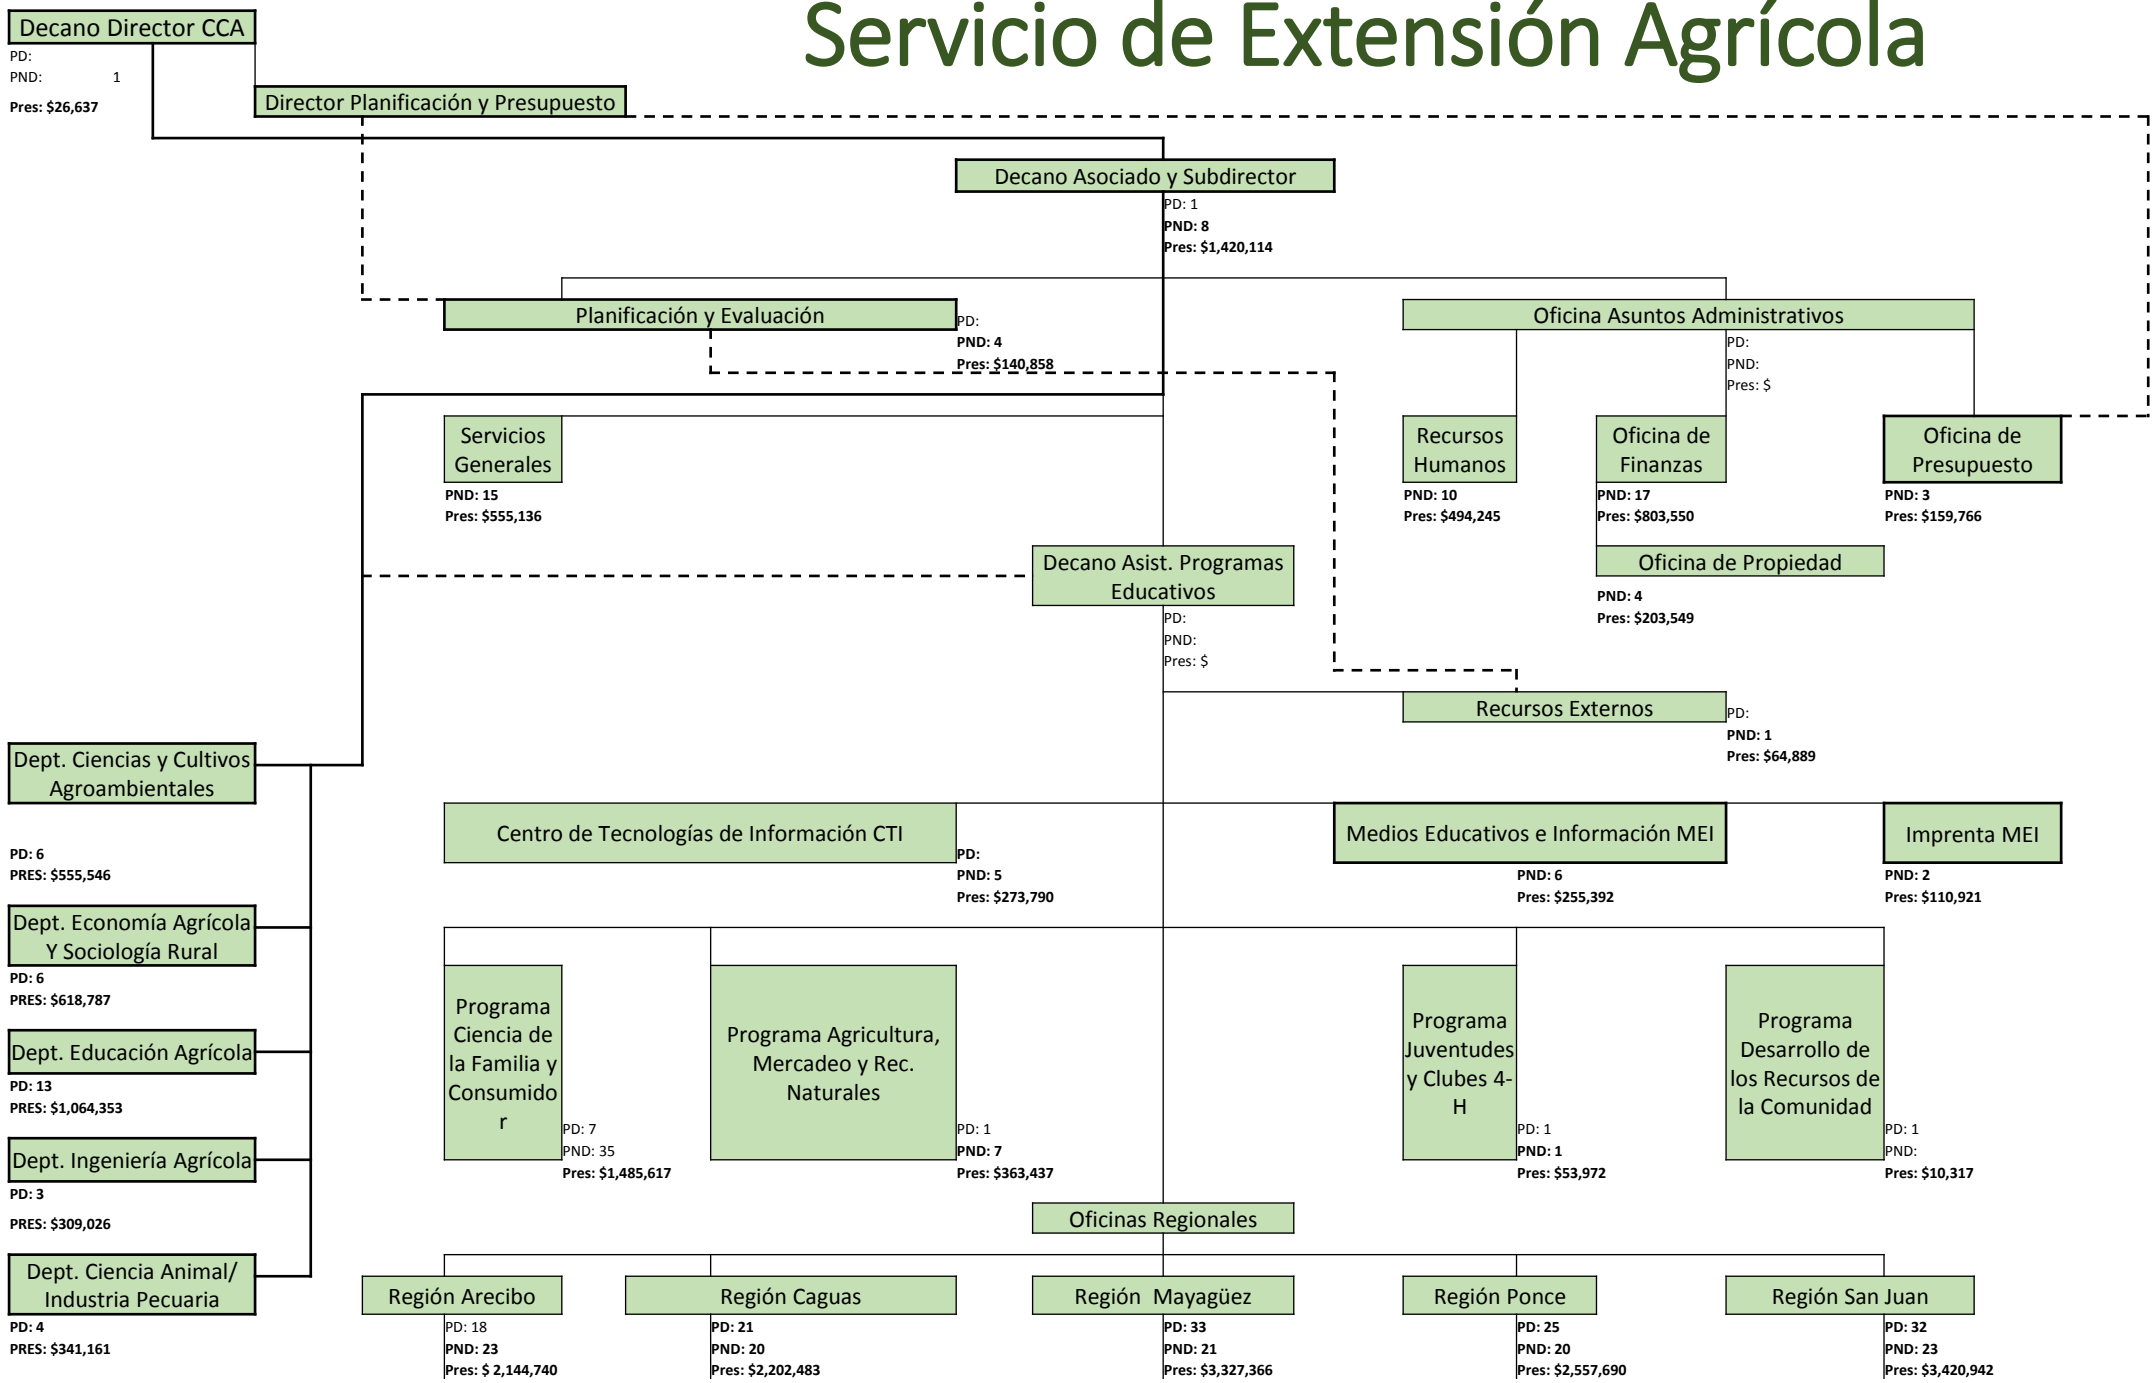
Servicio de Extensión Agrícola

Decano Director CCA
PD:
PND: 1
Pres: $26,637

Director Planificación y Presupuesto

Decano Asociado y Subdirector
PD: 1
PND: 8
Pres: $1,420,114

Planificación y Evaluación
PD:
PND: 4
Pres: $140,858

Oficina Asuntos Administrativos
PD:
PND:
Pres: $

Servicios Generales
PND: 15
Pres: $555,136

Recursos Humanos
PND: 10
Pres: $494,245

Oficina de Finanzas
PND: 17
Pres: $803,550

Oficina de Presupuesto
PND: 3
Pres: $159,766

Oficina de Propiedad
PND: 4
Pres: $203,549

Decano Asist. Programas Educativos
PD:
PND:
Pres: $

Recursos Externos
PD:
PND: 1
Pres: $64,889

Dept. Ciencias y Cultivos Agroambientales
PD: 6
PRES: $555,546

Centro de Tecnologías de Información CTI
PD:
PND: 5
Pres: $273,790

Medios Educativos e Información MEI
PND: 6
Pres: $255,392

Imprenta MEI
PND: 2
Pres: $110,921

Dept. Economía Agrícola Y Sociología Rural
PD: 6
PRES: $618,787

Dept. Educación Agrícola
PD: 13
PRES: $1,064,353

Dept. Ingeniería Agrícola
PD: 3
PRES: $309,026

Dept. Ciencia Animal/ Industria Pecuaria
PD: 4
PRES: $341,161

Programa Ciencia de la Familia y Consumidor
PD: 7
PND: 35
Pres: $1,485,617

Programa Agricultura, Mercadeo y Rec. Naturales
PD: 1
PND: 7
Pres: $363,437

Programa Juventudes y Clubes 4-H
PD: 1
PND: 1
Pres: $53,972

Programa Desarrollo de los Recursos de la Comunidad
PD: 1
PND:
Pres: $10,317

Oficinas Regionales

Región Arecibo
PD: 18
PND: 23
Pres: $ 2,144,740

Región Caguas
PD: 21
PND: 20
Pres: $2,202,483

Región Mayagüez
PD: 33
PND: 21
Pres: $3,327,366

Región Ponce
PD: 25
PND: 20
Pres: $2,557,690

Región San Juan
PD: 32
PND: 23
Pres: $3,420,942